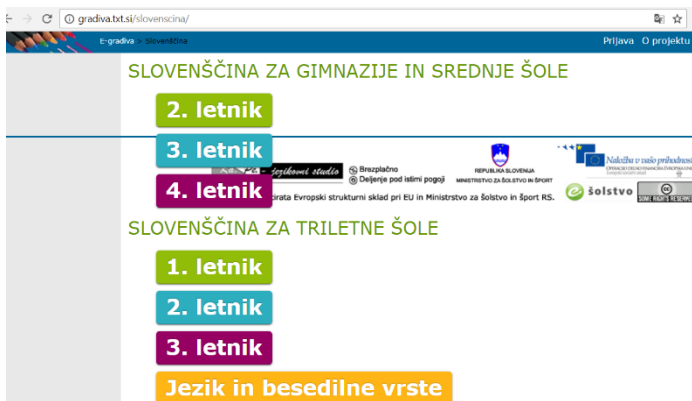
gradiva.txt.si/slovenscina/

E-gradiva > Slovenščina

Prijava O projektu

SLOVENŠČINA ZA GIMNAZIJE IN SREDNJE ŠOLE

2. letnik

3. letnik

4. letnik

jezikovni studio

Brezplačno

Deljenje pod istimi pogoji

REPUBLIKA SLOVENIJA MINISTRSTVO ZA ŠOLSTVO IN ŠPORT

Naložba v vašo prihodnost

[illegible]irata Evropski strukturni sklad pri EU in Ministrstvo za šolstvo in šport RS.

e šolstvo

SOME RIGHTS RESERVED

SLOVENŠČINA ZA TRILETNE ŠOLE

1. letnik

2. letnik

3. letnik

Jezik in besedilne vrste